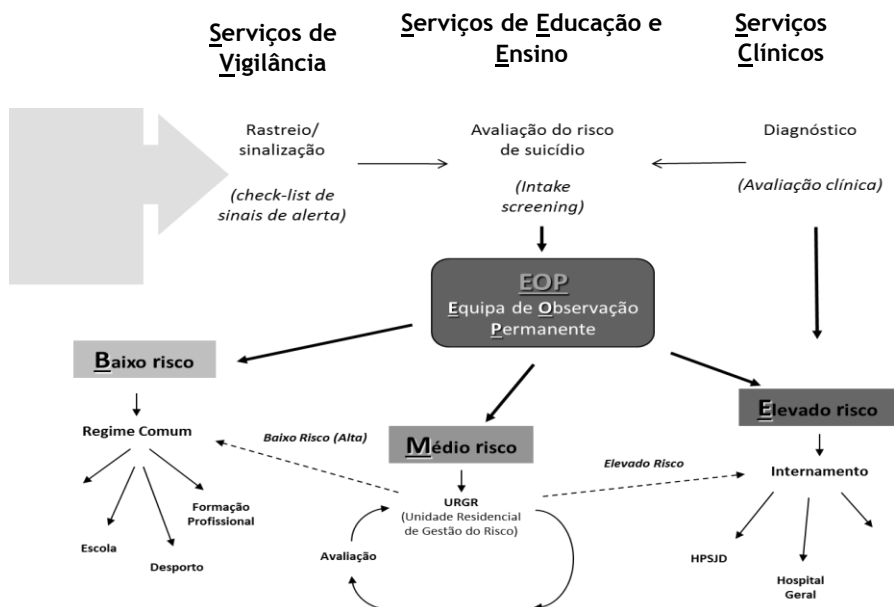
Serviços de Vigilância

Serviços de Educação e Ensino

Serviços Clínicos

Rastreio/ sinalização

(check-list de sinais de alerta)

Avaliação do risco de suicídio

(Intake screening)

Diagnóstico

(Avaliação clínica)

EOP
Equipa de Observação Permanente

Baixo risco

Regime Comum

Formação Profissional

Escola

Desporto

Baixo Risco (Alta)

Médio risco

URGR
(Unidade Residencial de Gestão do Risco)

Avaliação

Elevado Risco

Elevado risco

Internamento

HPSJD

Hospital Geral